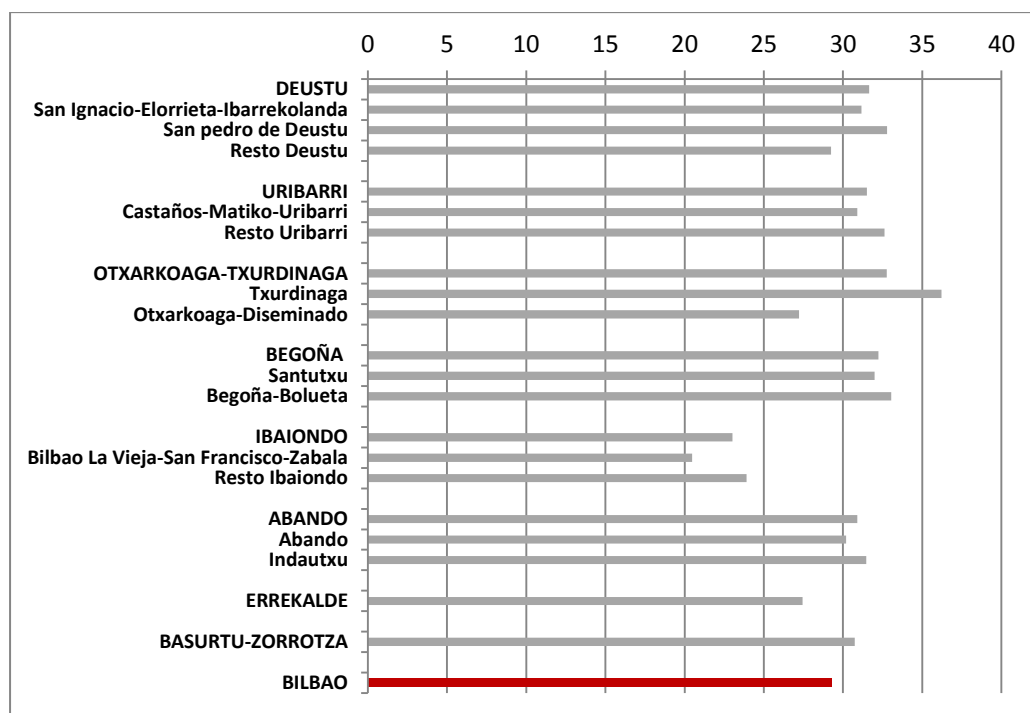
0 5 10 15 20 25 30 35 40

DEUSTU
San Ignacio-Elorrieta-Ibarrekolanda
San pedro de Deustu
Resto Deustu

URIBARRI
Castaños-Matiko-Uribarri
Resto Uribarri

OTXARKOAGA-TXURDINAGA
Txurdinaga
Otxarkoaga-Diseminado

BEGOÑA
Santutxu
Begoña-Bolueta

IBAIONDO
Bilbao La Vieja-San Francisco-Zabala
Resto Ibaiondo

ABANDO
Abando
Indautxu

ERREKALDE

BASURTU-ZORROTZA

BILBAO